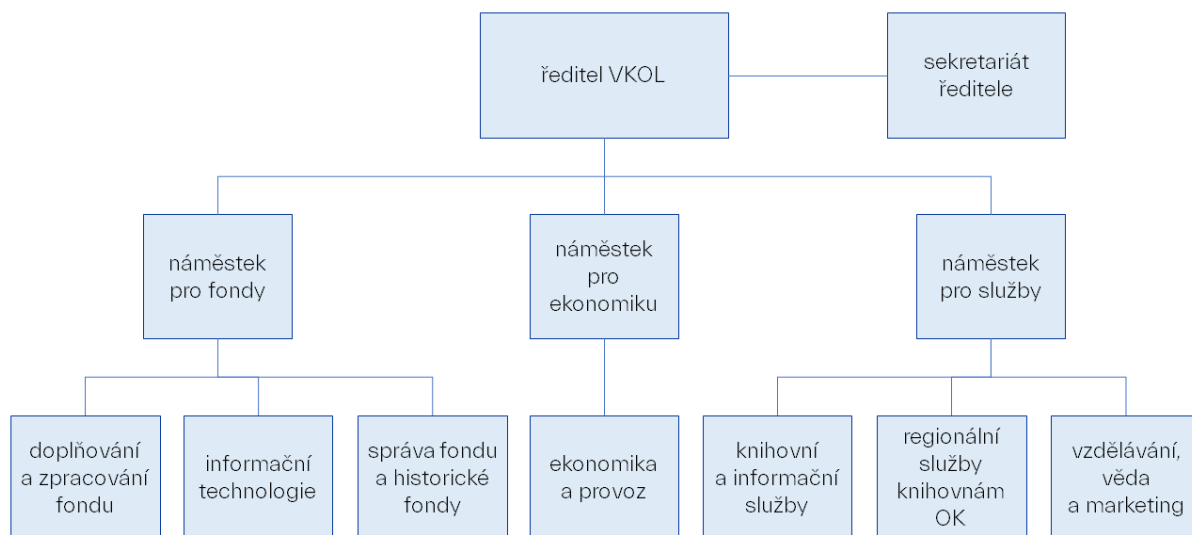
ředitel VKOL

sekretariát ředitele

náměstek pro fondy

náměstek pro ekonomiku

náměstek pro služby

doplňování a zpracování fondu

informační technologie

správa fondu a historické fondy

ekonomika a provoz

knihovní a informační služby

regionální služby knihovnám OK

vzdělávání, věda a marketing